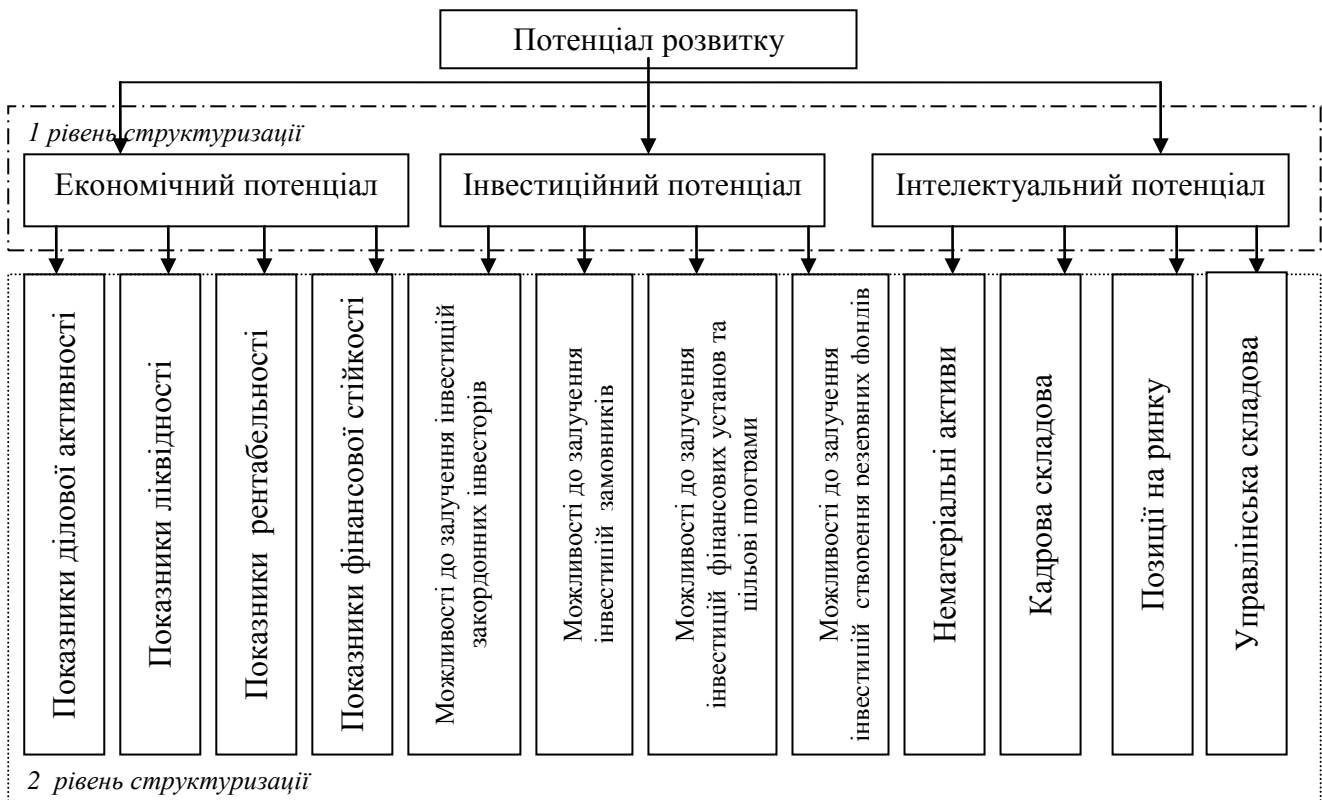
Потенціал розвитку

1 рівень структуризації

Економічний потенціал

Інвестиційний потенціал

Інтелектуальний потенціал

Показники ділової активності

Показники ліквідності

Показники рентабельності

Показники фінансової стійкості

Можливості до залучення інвестицій закордонних інвесторів

Можливості до залучення інвестицій замовників

Можливості до залучення інвестицій фінансових установ та цільові програми

Можливості до залучення інвестицій створення резервних фондів

Нематеріальні активи

Кадрова складова

Позиції на ринку

Управлінська складова

2 рівень структуризації